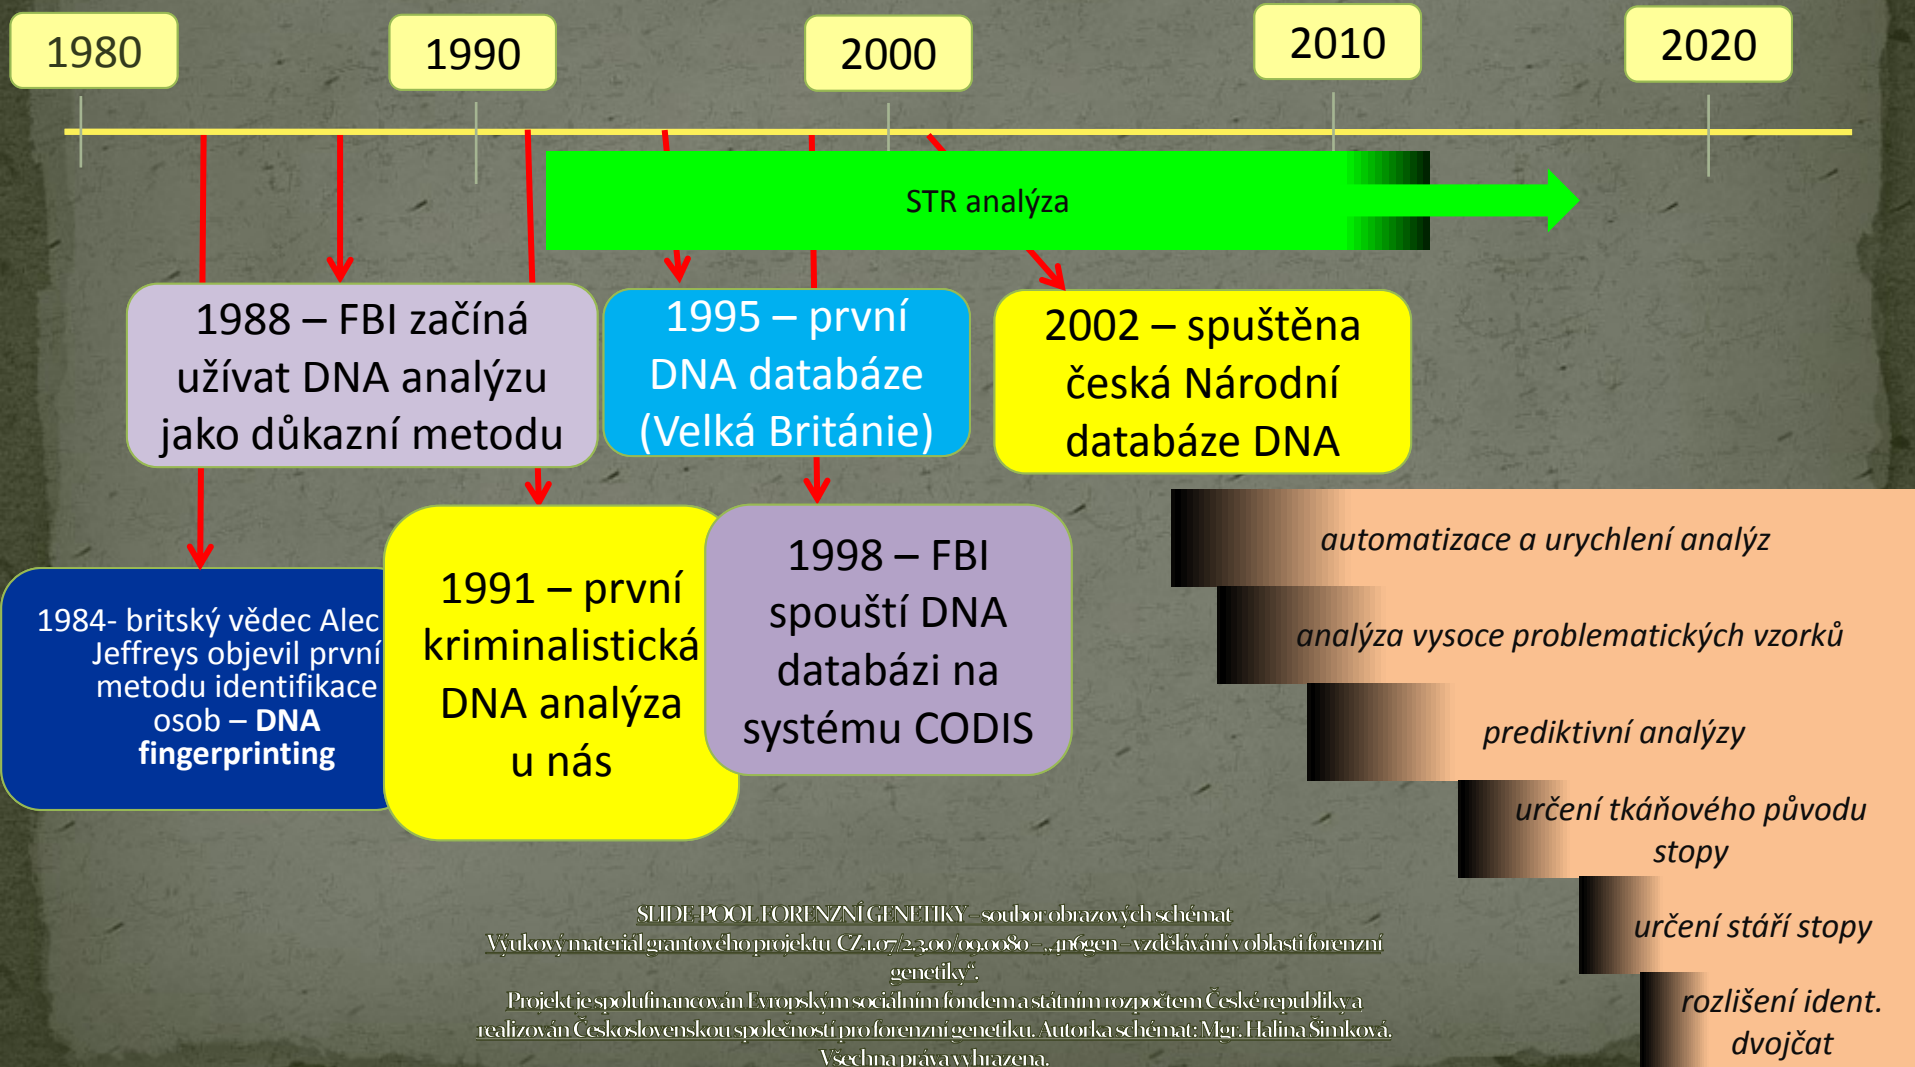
1980

1990

2000

2010

2020

STR analýza

1988 – FBI začíná užívat DNA analýzu jako důkazní metodu

1995 – první DNA databáze (Velká Británie)

2002 – spuštěna česká Národní databáze DNA

1984- britský vědec Alec Jeffreys objevil první metodu identifikace osob – **DNA fingerprinting**

1991 – první kriminalistická DNA analýza u nás

1998 – FBI spouští DNA databázi na systému CODIS

automatizace a urychlení analýz

analýza vysoce problematických vzorků

prediktivní analýzy

určení tkáňového původu stopy

určení stáří stopy

rozlišení ident. dvojčat

SLIDE-POOL FORENZNÍ GENETIKY – soubor obrazových schémat
Výukový materiál grantového projektu CZ.1.07/2.3.00/09.0080 – „4n6gen – vzdělávání v oblasti forenzní genetiky".
Projekt je spolufinancován Evropským sociálním fondem a státním rozpočtem České republiky a realizován Československou společností pro forenzní genetiku. Autorka schémat: Mgr. Halina Šimková.
Všechna práva vyhrazena.